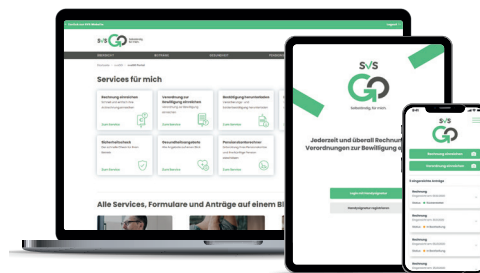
SVS GO

Services für mich

Rechnung einreichen

Verordnung zur Bewilligung einreichen

Bewilligung/Anstaltsdaten

Sicherheitscheck

Gesundheitsangebote

Pensionskontorechner

Alle Services, Formulare und Anträge auf einem Bl

SVS GO
Selbstständig. Für mich.

Jederzeit und überall Rechnun Verordnungen zur Bewilligung e

Login mit Handysignatur

Rechnung einreichen

Verordnung einreichen

Rechnung

Rechnung

Rechnung